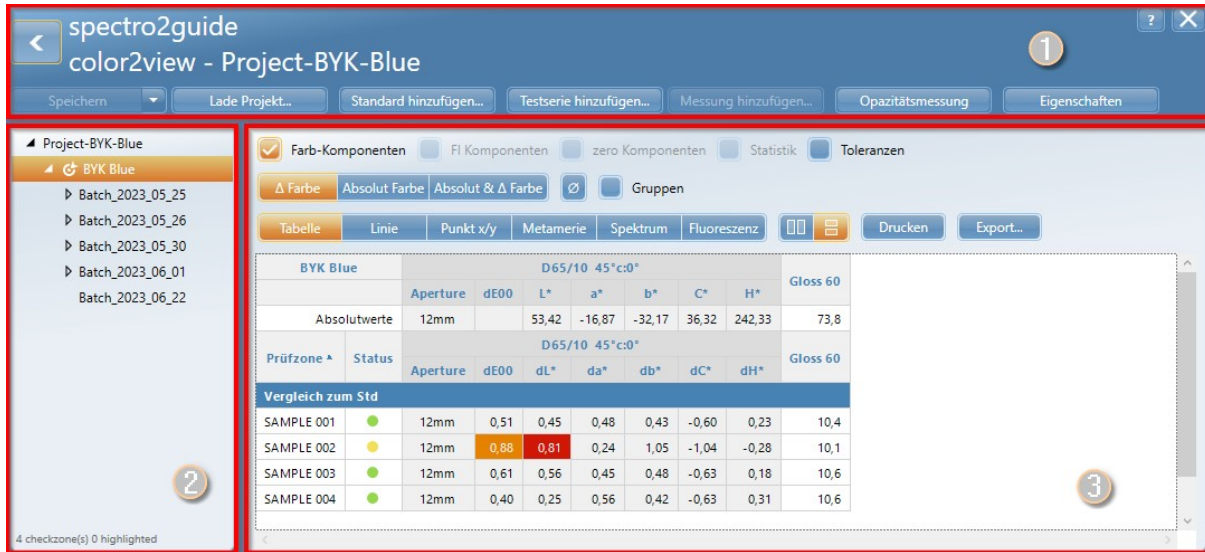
spectro2guide
color2view - Project-BYK-Blue

?

1

Speichern | Lade Projekt... | Standard hinzufügen... | Testserie hinzufügen... | Messung hinzufügen... | Opazitätsmessung | Eigenschaften

Project-BYK-Blue
BYK Blue
Batch_2023_05_25
Batch_2023_05_26
Batch_2023_05_30
Batch_2023_06_01
Batch_2023_06_22

2

4 checkzone(s) 0 highlighted

Farb-Komponenten | Fl Komponenten | zero Komponenten | Statistik | Toleranzen

Δ Farbe | Absolut Farbe | Absolut & Δ Farbe | Ø | Gruppen

Tabelle | Linie | Punkt x/y | Metamerie | Spektrum | Fluoreszenz | Drucken | Export...

| BYK Blue | | D65/10 45°c:0° | | | | | | | Gloss 60 |
|---|---|---|---|---|---|---|---|---|---|
| | | Aperture | dE00 | L* | a* | b* | C* | H* | |
| Absolutwerte | | 12mm | | 53,42 | -16,87 | -32,17 | 36,32 | 242,33 | 73,8 |
| Prüfzone ▲ | Status | D65/10 45°c:0° | | | | | | | Gloss 60 |
| | | Aperture | dE00 | dL* | da* | db* | dC* | dH* | |
| Vergleich zum Std | | | | | | | | | |
| SAMPLE 001 | | 12mm | 0,51 | 0,45 | 0,48 | 0,43 | -0,60 | 0,23 | 10,4 |
| SAMPLE 002 | | 12mm | 0,88 | 0,81 | 0,24 | 1,05 | -1,04 | -0,28 | 10,1 |
| SAMPLE 003 | | 12mm | 0,61 | 0,56 | 0,45 | 0,48 | -0,63 | 0,18 | 10,6 |
| SAMPLE 004 | | 12mm | 0,40 | 0,25 | 0,56 | 0,42 | -0,63 | 0,31 | 10,6 |

3